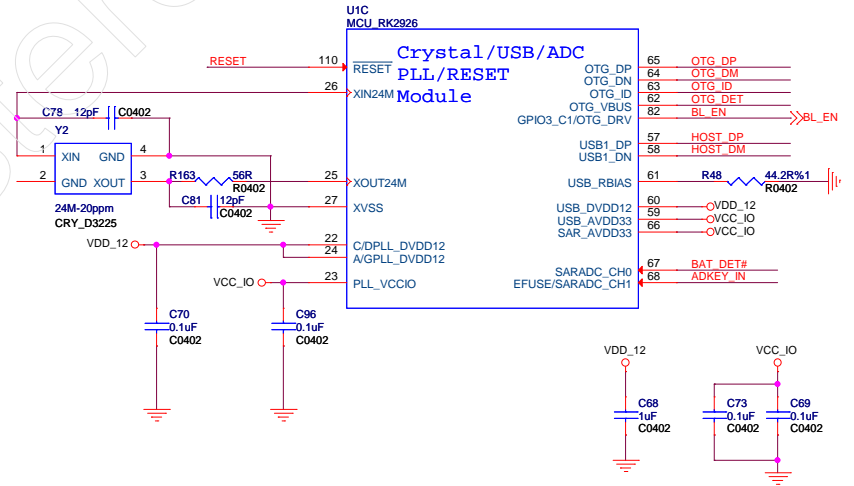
U1C
MCU_RK2926

Crystal/USB/ADC
PLL/RESET
Module

RESET
110
$\overline{\text{RESET}}$
26
XIN24M
C78 12pF C0402
Y2
1 XIN GND 4
2 GND XOUT 3
24M-20ppm
CRY_D3225
R163 56R
R0402
25
XOUT24M
C81 12pF
C0402
27
XVSS
VDD_12
22
C/DPLL_DVDD12
24
A/GPLL_DVDD12
VCC_IO
23
PLL_VCCIO
C70
0.1uF
C0402
C96
0.1uF
C0402

65 OTG_DP OTG_DP
64 OTG_DN OTG_DM
63 OTG_ID OTG_ID
62 OTG_VBUS OTG_DET
82 GPIO3_C1/OTG_DRV BL_EN
BL_EN
57 USB1_DP HOST_DP
58 USB1_DN HOST_DM
61 USB_RBIAS
R48 44.2R%1
R0402
60 USB_DVDD12 VDD_12
59 USB_AVDD33 VCC_IO
66 SAR_AVDD33 VCC_IO
67 SARADC_CH0 BAT_DET#
68 EFUSE/SARADC_CH1 ADKEY_IN

VDD_12
C68
1uF
C0402

VCC_IO
C73
0.1uF
C0402
C69
0.1uF
C0402